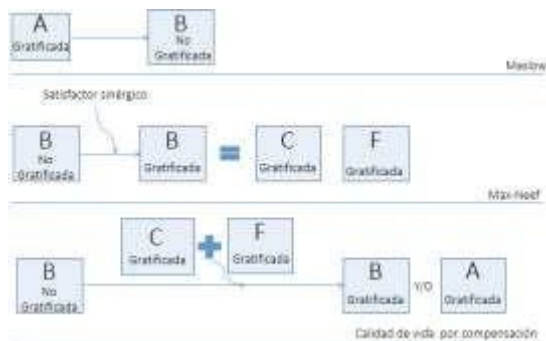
A
Gratificada

B
No
Gratificada

Maslow

Satisfactor sinérgico

B
No
Gratificada

B
Gratificada

=

C
Gratificada

F
Gratificada

Max-Neef

C
Gratificada

+

F
Gratificada

B
No
Gratificada

B
Gratificada

Y/O

A
Gratificada

Calidad de vida por compensación